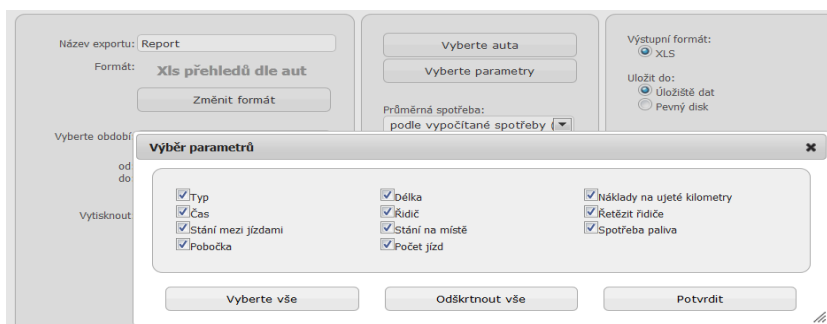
Název exportu: Report

Formát: Xls přehledů dle aut

Změnit formát

Vyberte období

od
do

Vytisknout

Vyberte auta

Vyberte parametry

Průměrná spotřeba:
podle vypočítané spotřeby (

Výstupní formát:
XLS

Uložit do:
Úložiště dat
Pevný disk

Výběr parametrů

Typ
Čas
Stání mezi jízdami
Pobočka

Délka
Řidič
Stání na místě
Počet jízd

Náklady na ujeté kilometry
Řetězit řidiče
Spotřeba paliva

Vyberte vše

Odškrtnout vše

Potvrdit